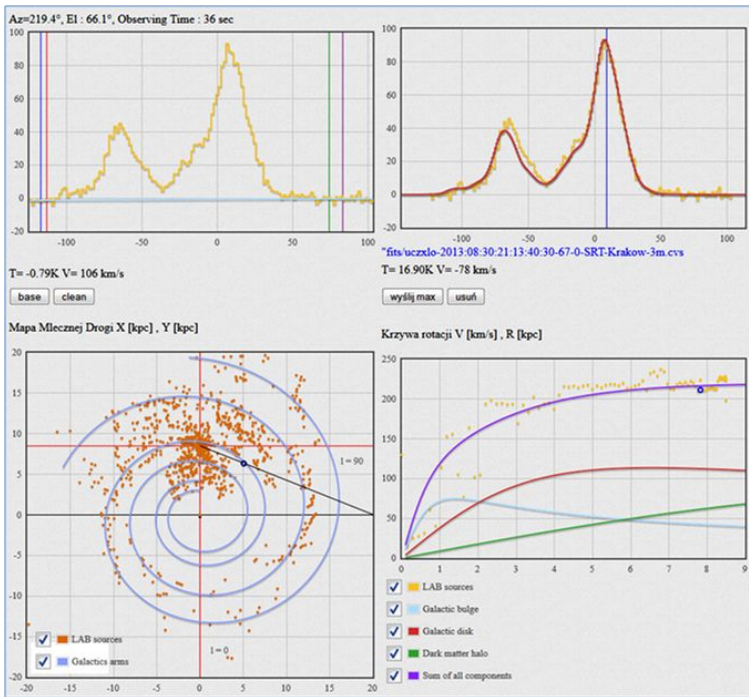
Az=219.4°, El : 66.1°, Observing Time : 36 sec

100
80
60
40
20
0
-20
-100 -50 0 50 100

T= -0.79K V= 106 km/s

base clean

100
80
60
40
20
0
-20
-100 -50 0 50 100

"fits/uczxlo-2013:08:30:21:13:40:30-67-0-SRT-Krakow-3m.cvs

T= 16.90K V= -78 km/s

wyślij max usuń

Mapa Mlecznej Drogi X [kpc] , Y [kpc]

15
10
5
0
-5
-10
-15
-20
-20 -15 -10 -5 0 5 10 15 20

l = 90

l = 0

LAB sources
Galactics arms

Krzywa rotacji V [km/s] , R [kpc]

250
200
150
100
50
0
0 1 2 3 4 5 6 7 8 9

LAB sources
Galactic bulge
Galactic disk
Dark matter halo
Sum of all components